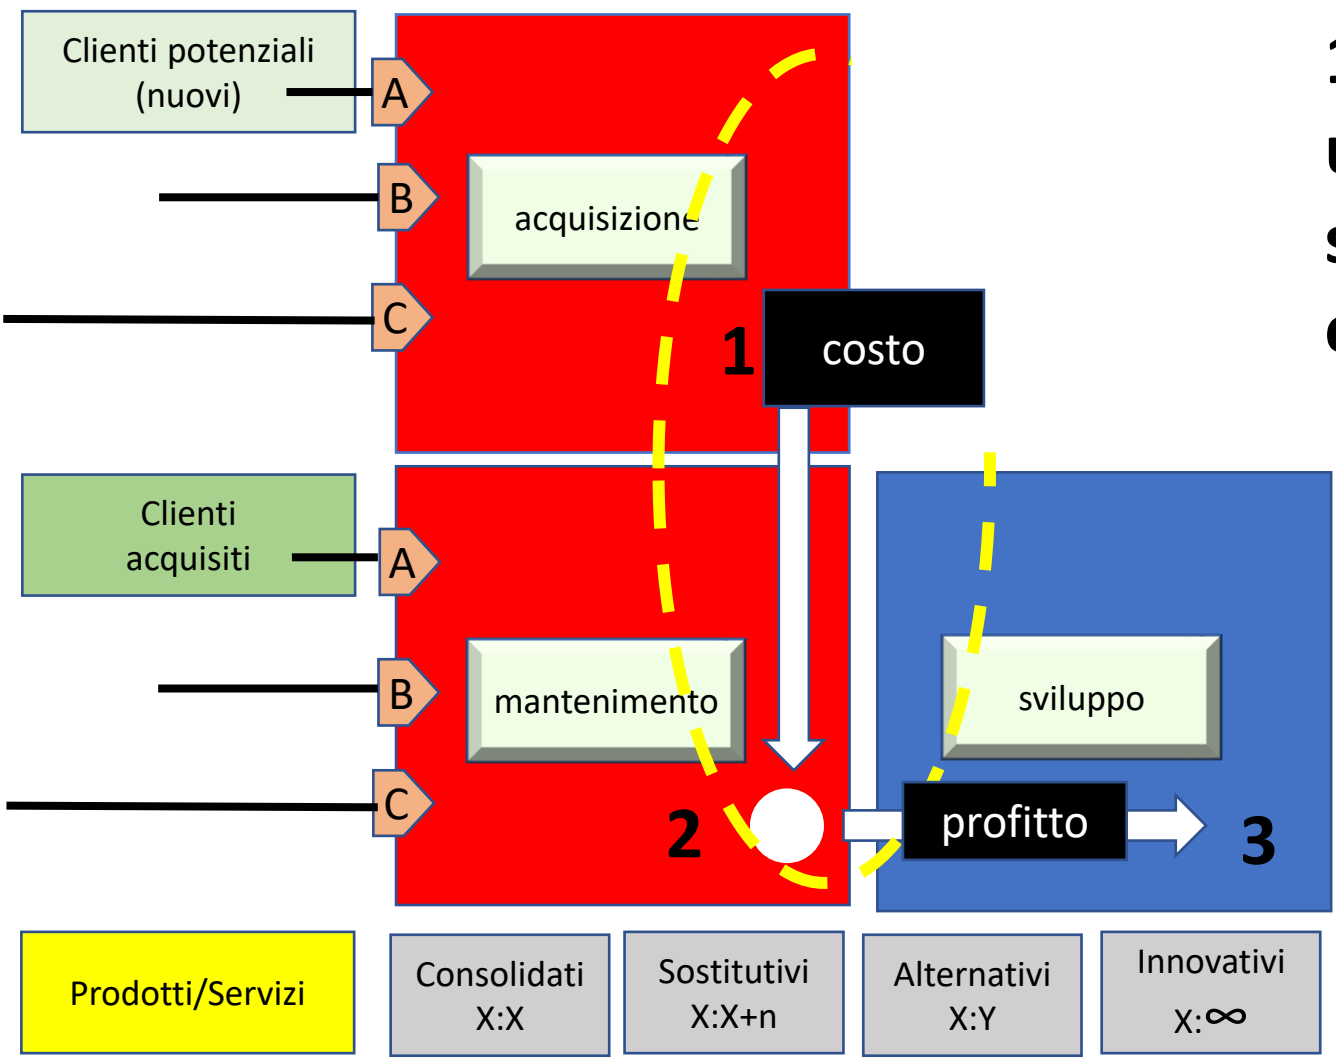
Clienti potenziali (nuovi)

A

B

C

acquisizione

1

costo

Clienti acquisiti

A

B

C

mantenimento

2

sviluppo

profitto

3

Prodotti/Servizi

Consolidati X:X

Sostitutivi X:X+n

Alternativi X:Y

Innovativi X:$\infty$

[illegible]